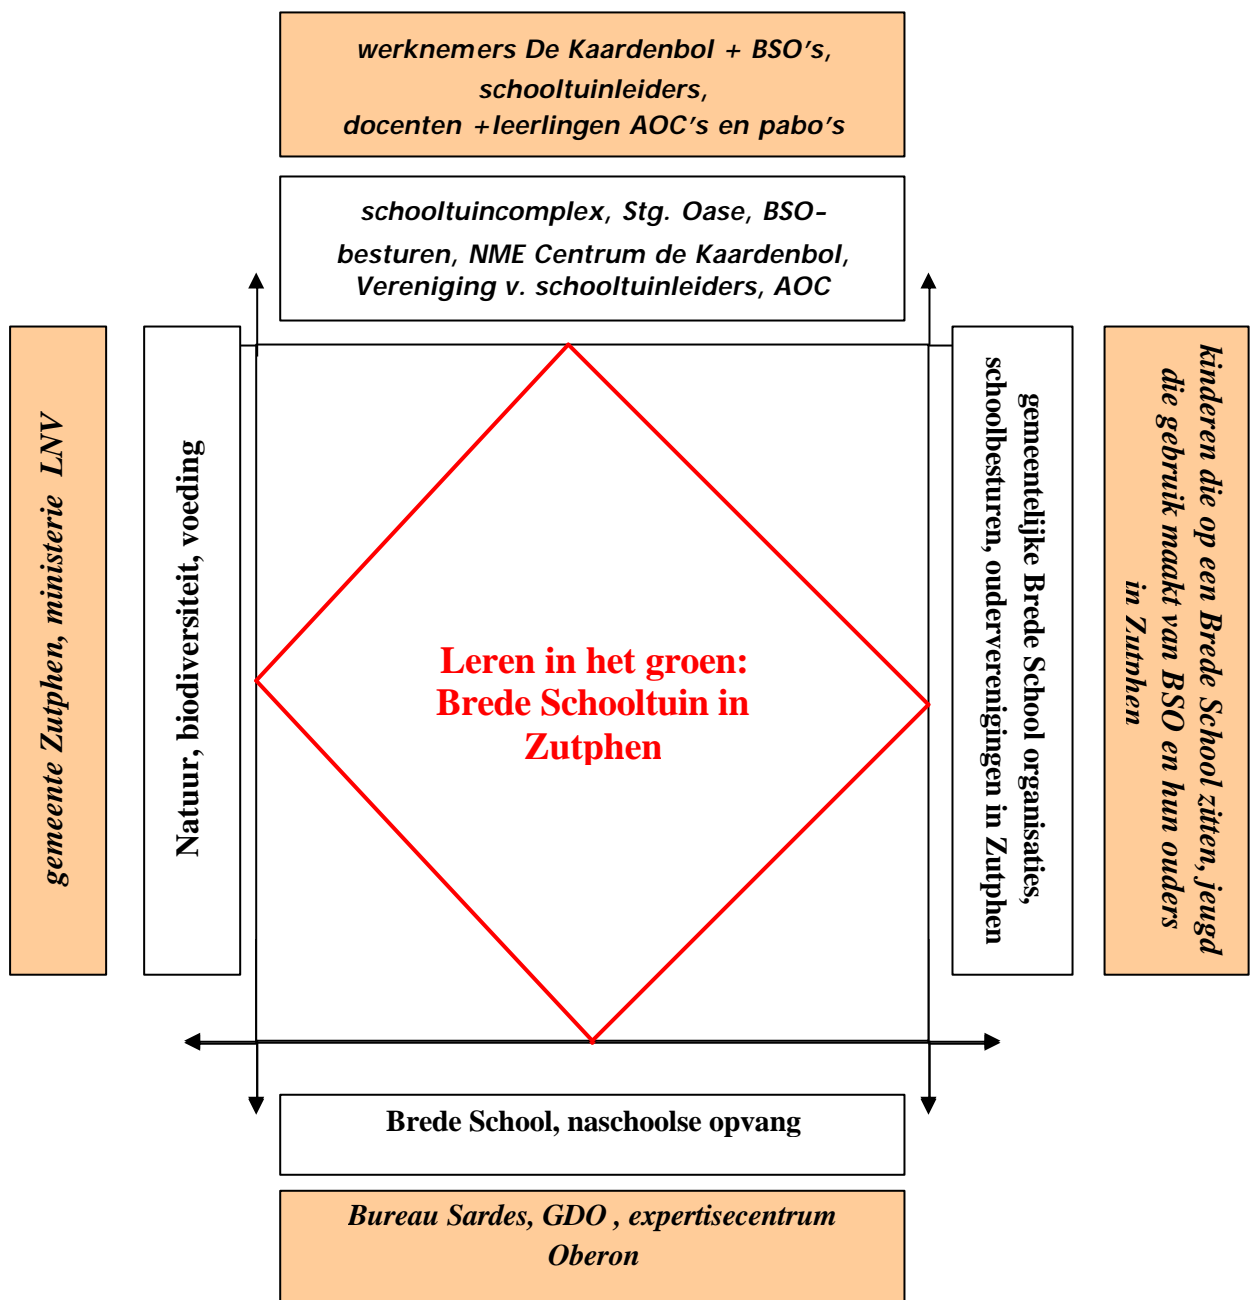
werknemers De Kaardenbol + BSO's, schooltuinleiders, docenten +leerlingen AOC's en pabo's

schooltuincomplex, Stg. Oase, BSO-besturen, NME Centrum de Kaardenbol, Vereniging v. schooltuinleiders, AOC

gemeente Zutphen, ministerie LNV

Natuur, biodiversiteit, voeding

Leren in het groen: Brede Schooltuin in Zutphen

gemeentelijke Brede School organisaties, schoolbesturen, oudervereningingen in Zutphen

kinderen die op een Brede School zitten, jeugd die gebruik maakt van BSO en hun ouders in Zutphen

Brede School, naschoolse opvang

Bureau Sardes, GDO , expertisecentrum Oberon